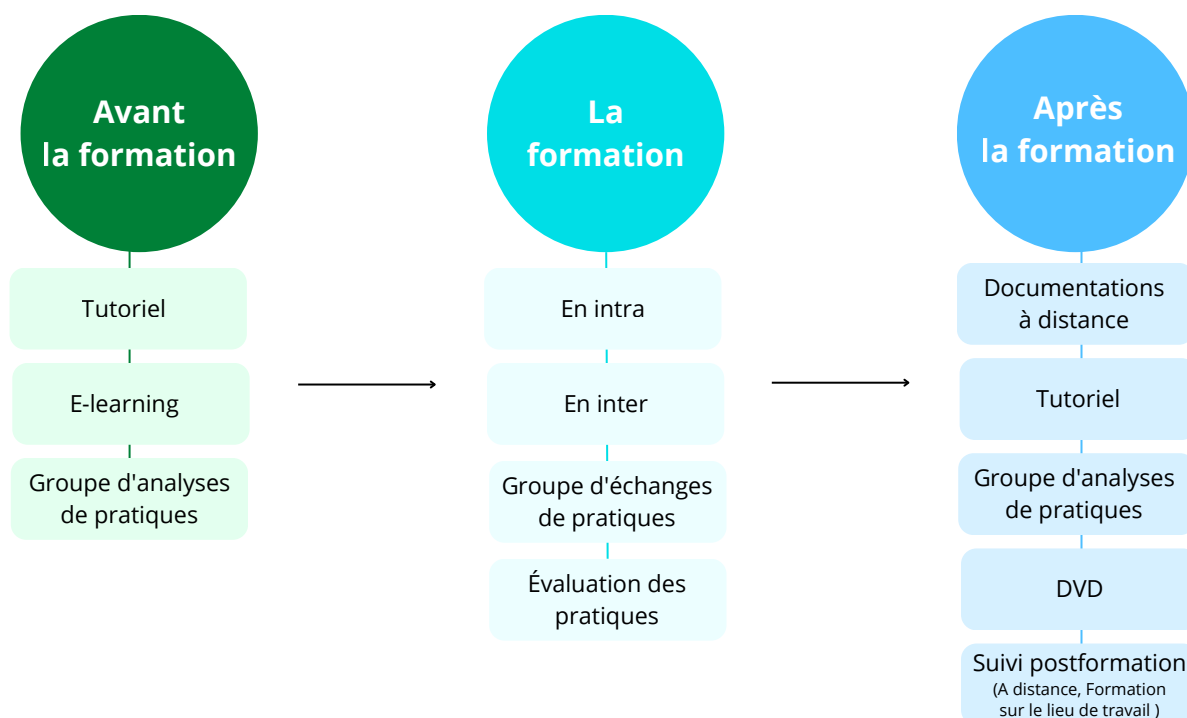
Avant la formation

Tutoriel

E-learning

Groupe d'analyses de pratiques

La formation

En intra

En inter

Groupe d'échanges de pratiques

Évaluation des pratiques

Après la formation

Documentations à distance

Tutoriel

Groupe d'analyses de pratiques

DVD

Suivi postformation
(A distance, Formation sur le lieu de travail )